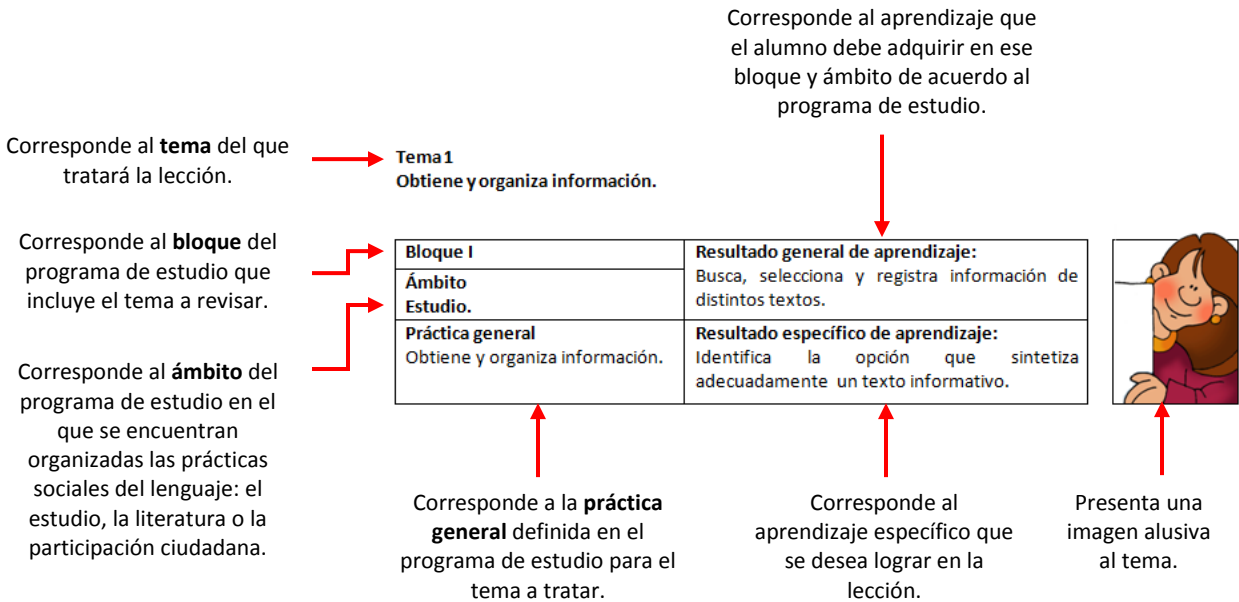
Corresponde al aprendizaje que el alumno debe adquirir en ese bloque y ámbito de acuerdo al programa de estudio.

Corresponde al **tema** del que tratará la lección.

Tema 1
Obtiene y organiza información.

Corresponde al **bloque** del programa de estudio que incluye el tema a revisar.

Corresponde al **ámbito** del programa de estudio en el que se encuentran organizadas las prácticas sociales del lenguaje: el estudio, la literatura o la participación ciudadana.

| Bloque I | Resultado general de aprendizaje: Busca, selecciona y registra información de distintos textos. |
|---|---|
| Ámbito Estudio. | |
| Práctica general Obtiene y organiza información. | Resultado específico de aprendizaje: Identifica la opción que sintetiza adecuadamente un texto informativo. |

Corresponde a la **práctica general** definida en el programa de estudio para el tema a tratar.

Corresponde al aprendizaje específico que se desea lograr en la lección.

Presenta una imagen alusiva al tema.